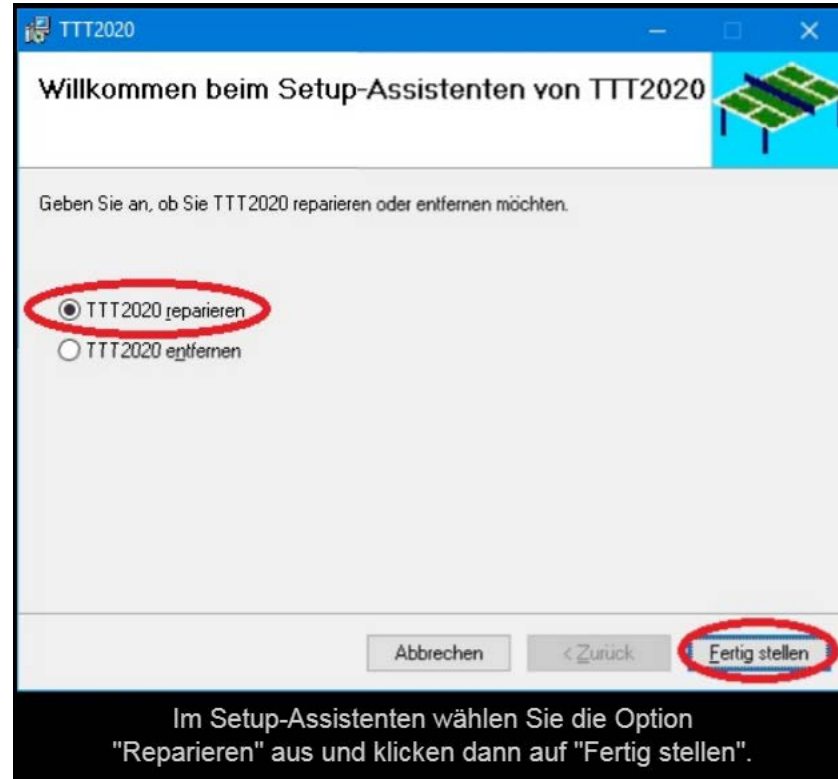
TTT2020

Willkommen beim Setup-Assistenten von TTT2020

Geben Sie an, ob Sie TTT2020 reparieren oder entfernen möchten.

TTT2020 reparieren
TTT2020 entfernen

Abbrechen
< Zurück
Fertig stellen

Im Setup-Assistenten wählen Sie die Option "Reparieren" aus und klicken dann auf "Fertig stellen".